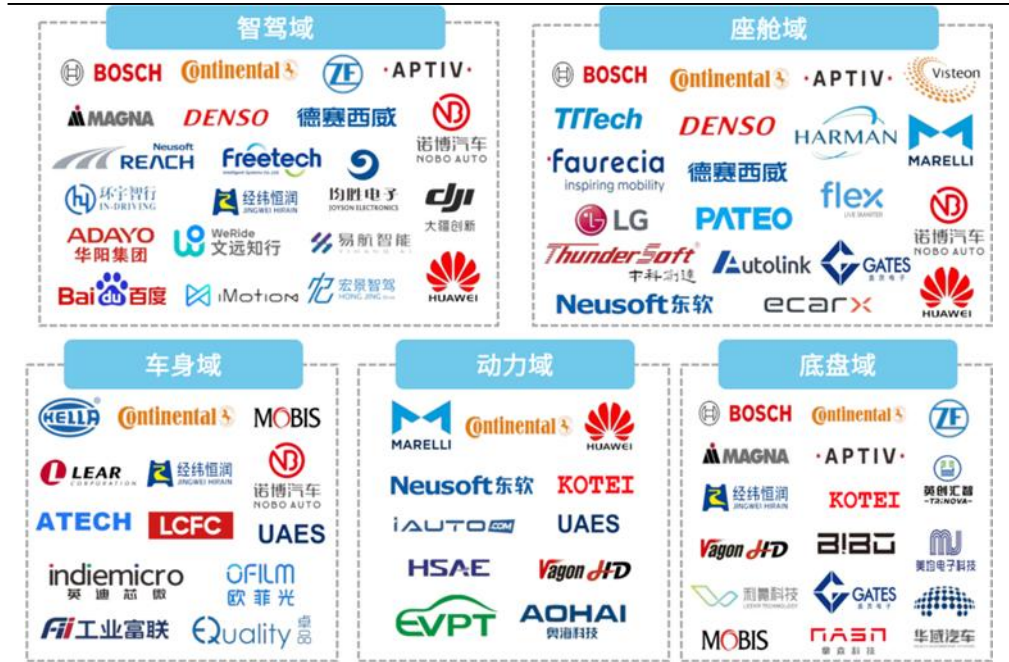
智驾域

BOSCH Continental ZF ·APTIV·
MAGNA DENSO 德赛西威 诺博汽车 NOBO AUTO
Neusoft REACH Freetech 均胜电子 JOYSON ELECTRONICS dji 大疆创新
环宇智行 IN-DRIVING 经纬恒润 JINGWEI HIRAIN
ADAYO 华阳集团 WeRide 文远知行 易航智能
Baidu百度 iMotion 宏景智驾 HONG JING Drive HUAWEI

座舱域

BOSCH Continental ·APTIV· Visteon
TTTech DENSO HARMAN MARELLI
faurecia inspiring mobility 德赛西威 flex
LG PATEO 诺博汽车 NOBO AUTO
ThunderSoft 中科创达 Autolink GATES
Neusoft东软 ecarx HUAWEI

车身域

HELLA Continental MOBIS
LEAR CORPORATION 经纬恒润 JINGWEI HIRAIN 诺博汽车 NOBO AUTO
ATECH LCFC UAES
indiemicro 英迪芯微 OFILM 欧菲光
Fii 工业富联 Equality 卓品

动力域

MARELLI Continental HUAWEI
Neusoft东软 KOTEI
iAUTO UAES
HSAE Vagon HD
EVPT AOHAI 奥海科技

底盘域

BOSCH Continental ZF
MAGNA ·APTIV· 英创汇智 T2INOVA
经纬恒润 JINGWEI HIRAIN KOTEI
Vagon HD 拿森 MJ 美均电子科技
利氪科技 LEEKR TECHNOLOGY GATES
MOBIS 拿森科技 华域汽车